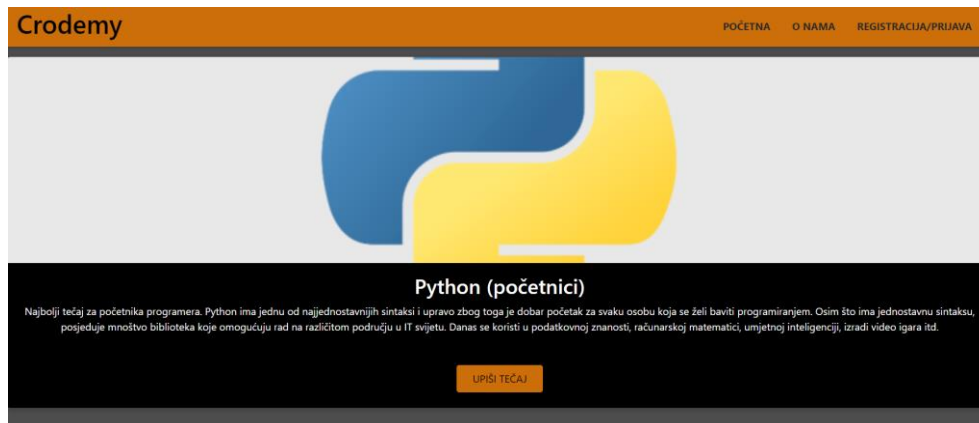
Crodemy

POČETNA O NAMA REGISTRACIJA/PRIJAVA

Python (početnici)

Najbolji tečaj za početnika programera. Python ima jednu od najjednostavnijih sintaksi i upravo zbog toga je dobar početak za svaku osobu koja se želi baviti programiranjem. Osim što ima jednostavnu sintaksu, posjeduje mnoštvo biblioteka koje omogućuju rad na različitom području u IT svijetu. Danas se koristi u podatkovnoj znanosti, računarskoj matematici, umjetnoj inteligenciji, izradi video igara itd.

UPIŠI TEČAJ